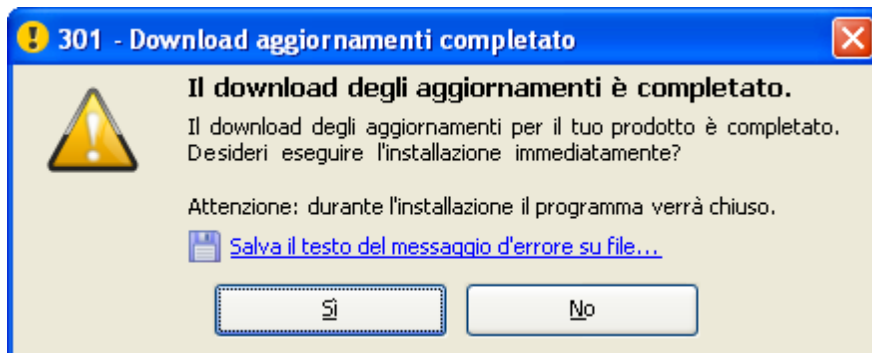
301 - Download aggiornamenti completato

Il download degli aggiornamenti è completato.

Il download degli aggiornamenti per il tuo prodotto è completato. Desideri eseguire l'installazione immediatamente?

Attenzione: durante l'installazione il programma verrà chiuso.

Salva il testo del messaggio d'errore su file...

Sì

No